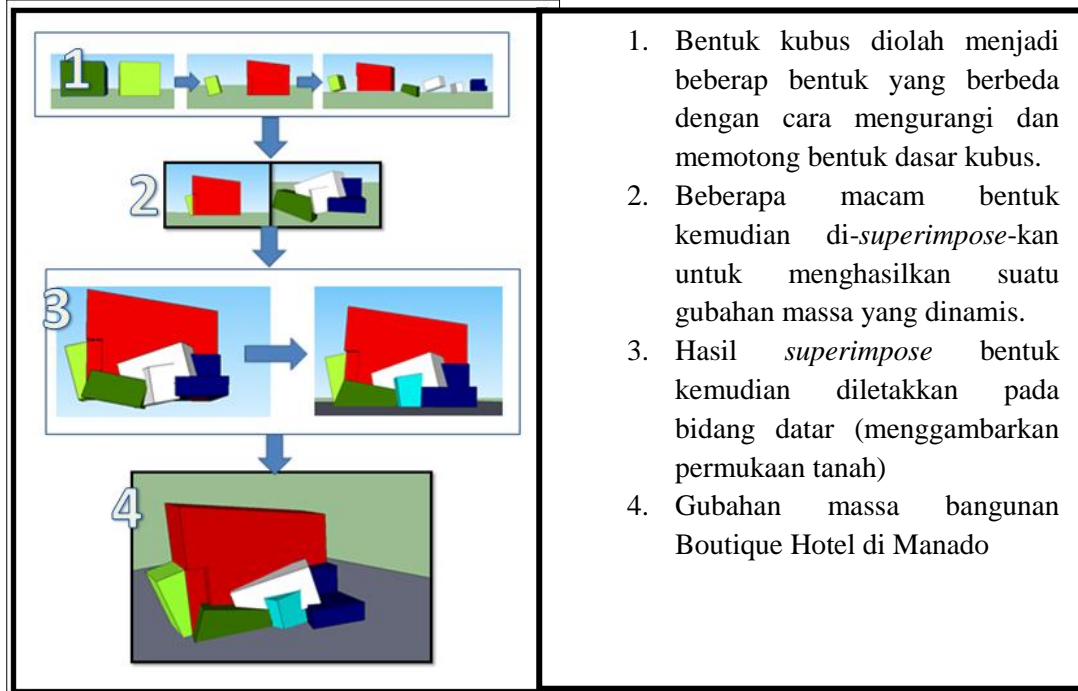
1

2

3

4

1. Bentuk kubus diolah menjadi beberap bentuk yang berbeda dengan cara mengurangi dan memotong bentuk dasar kubus.
2. Beberapa macam bentuk kemudian di-*superimpose*-kan untuk menghasilkan suatu gubahan massa yang dinamis.
3. Hasil *superimpose* bentuk kemudian diletakkan pada bidang datar (menggambarkan permukaan tanah)
4. Gubahan massa bangunan Boutique Hotel di Manado